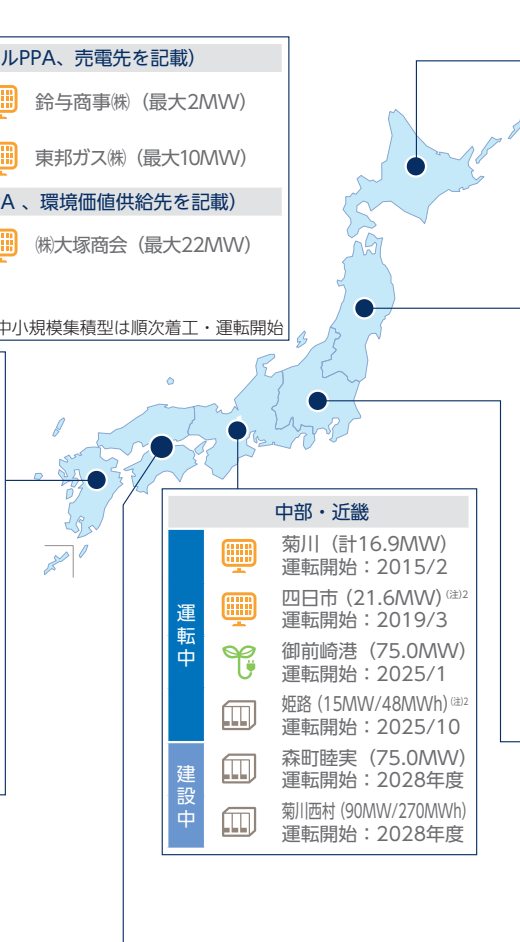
ルPPA、売電先を記載）

鈴与商事㈱（最大2MW）

東邦ガス㈱（最大10MW）

A 、環境価値供給先を記載）

㈱大塚商会（最大22MW）

中小規模集積型は順次着工・運転開始

中部・近畿

運転中

菊川（計16.9MW）
運転開始：2015/2

四日市（21.6MW）(注)2
運転開始：2019/3

御前崎港（75.0MW）
運転開始：2025/1

姫路（15MW/48MWh）(注)2
運転開始：2025/10

建設中

森町睦実（75.0MW）
運転開始：2028年度

菊川西村（90MW/270MWh）
運転開始：2028年度